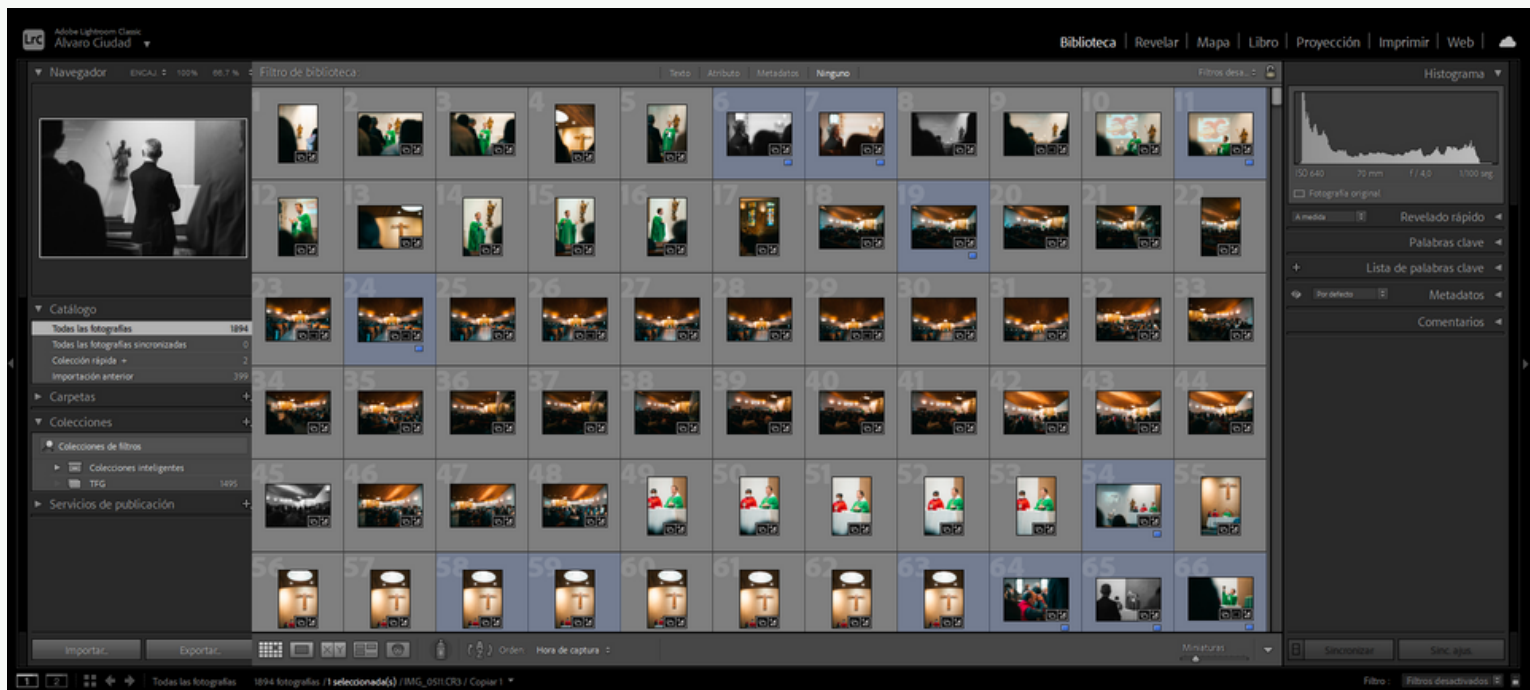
Lrc Adobe Lightroom Classic
Alvaro Ciudad ▾

Biblioteca | Revelar | Mapa | Libro | Proyección | Imprimir | Web

▾ Navegador ENCAJ 100% 66,7 %

Filtro de biblioteca : Texto Atributo Metadatos Ninguno Filtros desa.

Histograma ▾

ISO 640 70 mm f / 4,0 1/100 seg

Fotografía original

A medida Revelado rápido ◂

Palabras clave ◂

+ Lista de palabras clave ◂

Por defecto Metadatos ◂

Comentarios ◂

▾ Catálogo
Todas las fotografías 1894
Todas las fotografías sincronizadas 0
Colección rápida + 2
Importación anterior 399
▸ Carpetas +
▾ Colecciones +
Colecciones de filtros
▸ Colecciones inteligentes
TFG 1495
▸ Servicios de publicación +

1 2 3 4 5 6 7 8 9 10 11
12 13 14 15 16 17 18 19 20 21 22
23 24 25 26 27 28 29 30 31 32 33
34 35 36 37 38 39 40 41 42 43 44
45 46 47 48 49 50 51 52 53 54 55
56 57 58 59 60 61 62 63 64 65 66

Importar... Exportar...

Orden: Hora de captura

Miniaturas

Sincronizar Sinc. ajus.

1 2 Todas las fotografías 1894 fotografías / 1 seleccionada(s) / IMG_0511.CR3 / Copiar 1 ▾

Filtro : Filtros desactivados